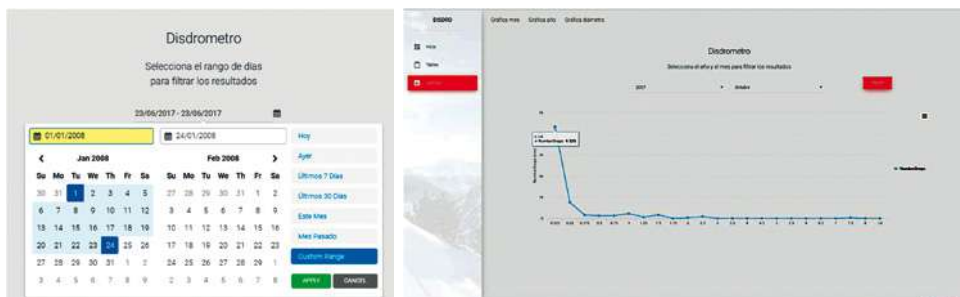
Disdrometro

Selecciona el rango de dias para filtrar los resultados

23/06/2017 - 23/06/2017

01/01/2008

24/01/2008

Hoy

Ayer

Últimos 7 Días

Últimos 30 Días

Este Mes

Mes Pasado

Custom Range

Jan 2008

| Su | Mo | Tu | We | Th | Fr | Sa |
|---|---|---|---|---|---|---|
| 30 | 31 | 1 | 2 | 3 | 4 | 5 |
| 6 | 7 | 8 | 9 | 10 | 11 | 12 |
| 13 | 14 | 15 | 16 | 17 | 18 | 19 |
| 20 | 21 | 22 | 23 | 24 | 25 | 26 |
| 27 | 28 | 29 | 30 | 31 | 1 | 2 |
| 3 | 4 | 5 | 6 | 7 | 8 | 9 |

Feb 2008

| Su | Mo | Tu | We | Th | Fr | Sa |
|---|---|---|---|---|---|---|
| 27 | 28 | 29 | 30 | 31 | 1 | 2 |
| 3 | 4 | 5 | 6 | 7 | 8 | 9 |
| 10 | 11 | 12 | 13 | 14 | 15 | 16 |
| 17 | 18 | 19 | 20 | 21 | 22 | 23 |
| 24 | 25 | 26 | 27 | 28 | 29 | 1 |
| 2 | 3 | 4 | 5 | 6 | 7 | 8 |

APPLY

CANCEL

DISDRO

Grafica mes Grafica año Grafica diametro

Inicio

Tablas

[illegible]

Disdrometro

Selecciona el año y el mes para filtrar los resultados

2017

Enero

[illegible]

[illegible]

NumberDrops

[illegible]